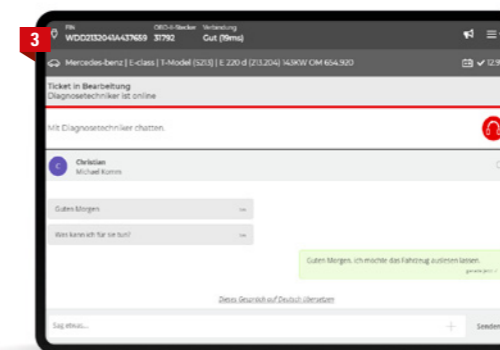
3

FIN WDD2132041A437659 OBD-II-Stecker 31792 Verbindung Gut (19ms)

Mercedes-benz | E-class | T-Model (S213) | E 220 d (213.204) 143KW OM 654.920

12.9

Ticket in Bearbeitung
Diagnosetechniker ist online

Mit Diagnosetechniker chatten.

C Christian
Michael Kumm

Guten Morgen

Was kann ich für Sie tun?

Guten Morgen, ich möchte das Fahrzeug auslesen lassen.

gelesen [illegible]

Dieses Gespräch auf Deutsch übersetzen

Sag etwas...

Senden